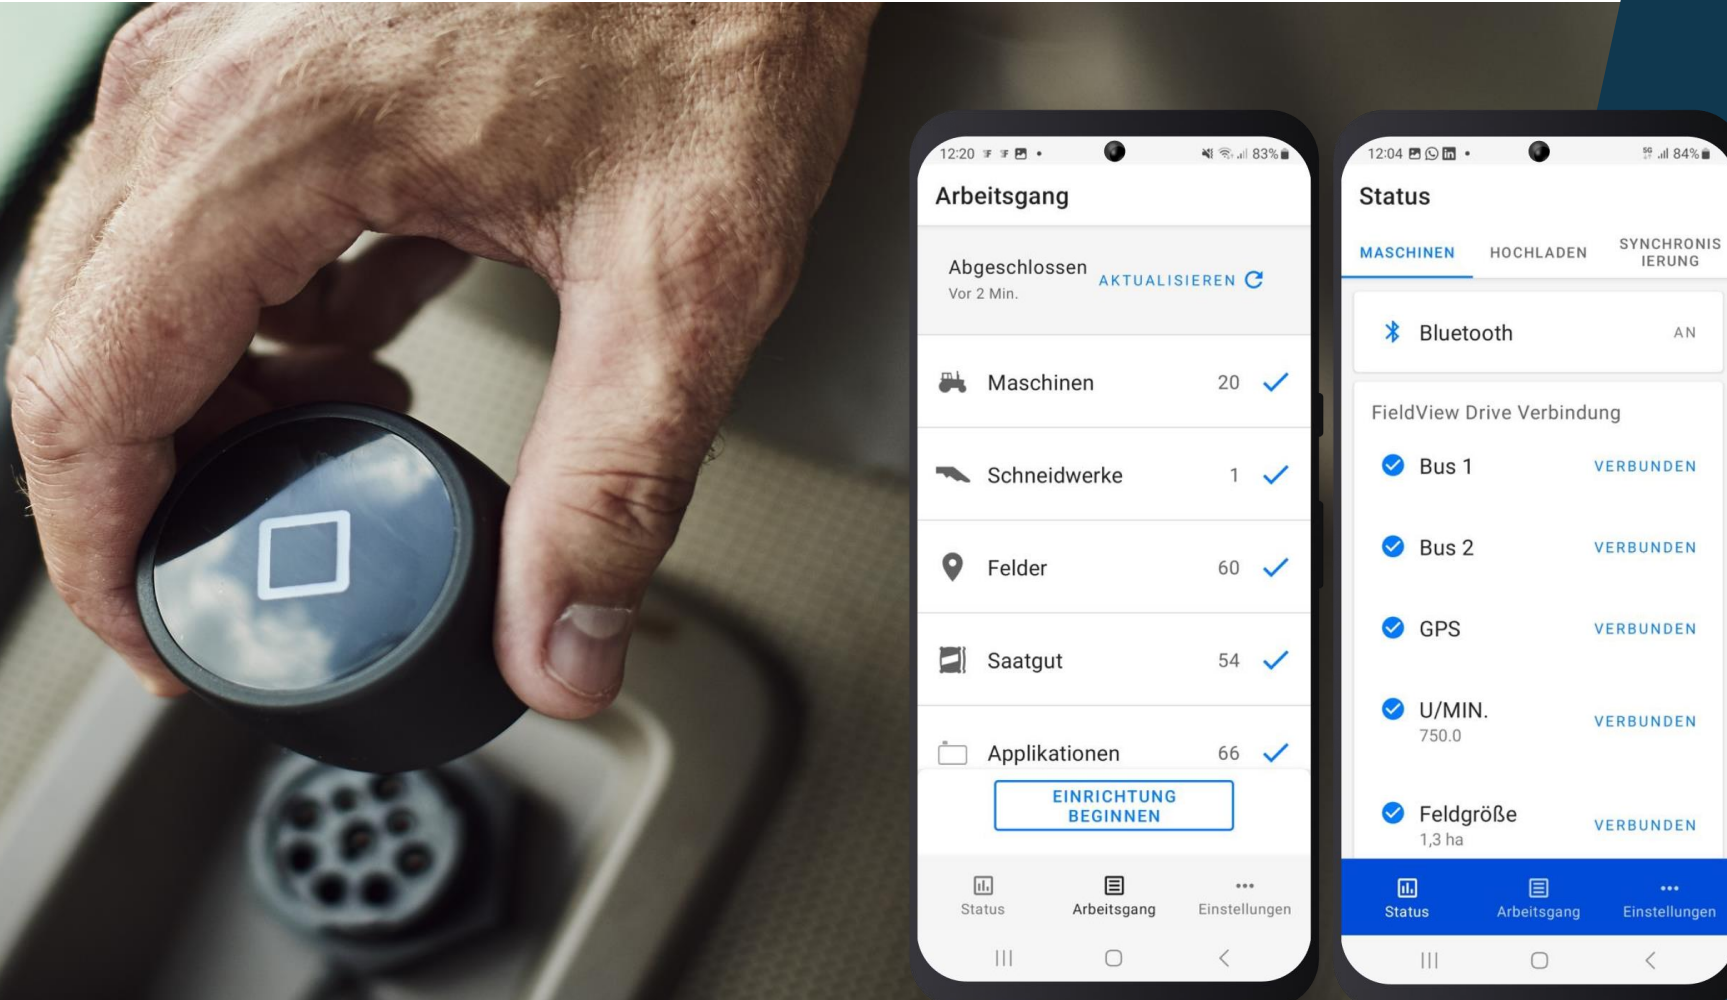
12:20 83%

Arbeitsgang

Abgeschlossen
Vor 2 Min.

AKTUALISIEREN

Maschinen 20

Schneidwerke 1

Felder 60

Saatgut 54

Applikationen 66

EINRICHTUNG BEGINNEN

Status Arbeitsgang Einstellungen

12:04 84%

Status

MASCHINEN HOCHLADEN SYNCHRONISIERUNG

Bluetooth AN

FieldView Drive Verbindung

Bus 1 VERBUNDEN

Bus 2 VERBUNDEN

GPS VERBUNDEN

U/MIN.
750.0
VERBUNDEN

Feldgröße
1,3 ha
VERBUNDEN

Status Arbeitsgang Einstellungen